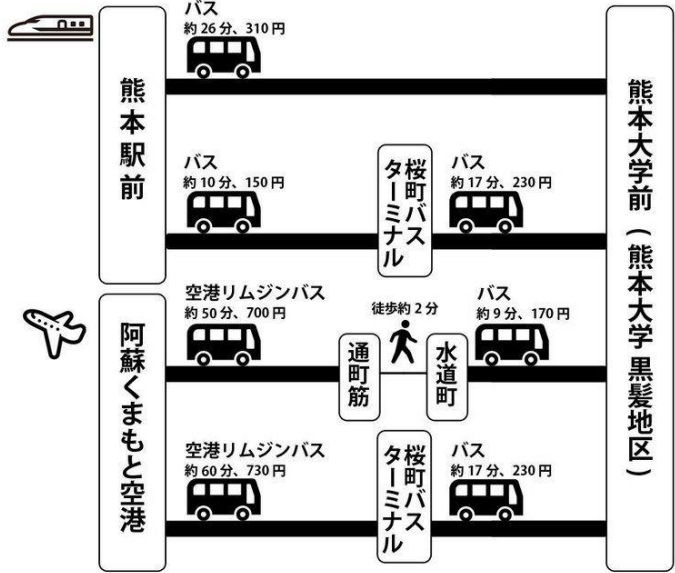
熊本駅前

バス
約 26 分、310 円

バス
約 10 分、150 円

桜町バスターミナル

バス
約 17 分、230 円

阿蘇くまもと空港

空港リムジンバス
約 50 分、700 円

通町筋

徒歩約 2 分

水道町

バス
約 9 分、170 円

空港リムジンバス
約 60 分、730 円

桜町バスターミナル

バス
約 17 分、230 円

熊本大学前（熊本大学 黒髪地区）